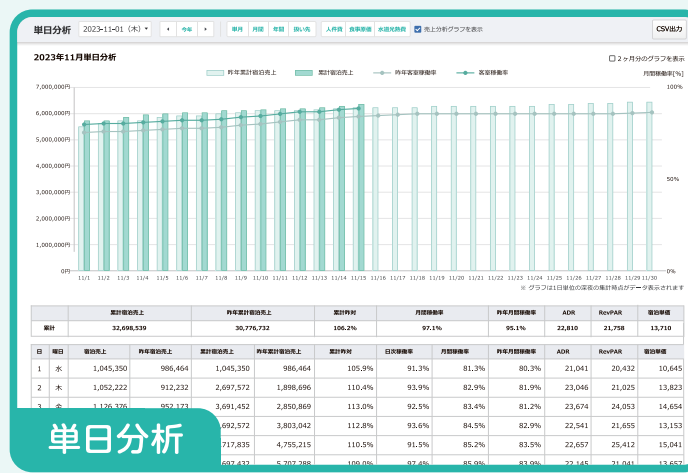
単日分析 2023-11-01（木） ◂ 今年 ▸ 単円 月間 年間 振り返 人件費 食事原価 水道光熱費 ☑ 売上分析グラフを表示 CSV出力

2023年11月単日分析

☐ 2ヶ月分のグラフを表示

昨年累計宿泊売上 累計宿泊売上 昨年客室稼働率 客室稼働率

月間稼働率[%]

7,000,000円 6,000,000円 5,000,000円 4,000,000円 3,000,000円 2,000,000円 1,000,000円 0円

100% 50% 0%

11/1 11/2 11/3 11/4 11/5 11/6 11/7 11/8 11/9 11/10 11/11 11/12 11/13 11/14 11/15 11/16 11/17 11/18 11/19 11/20 11/21 11/22 11/23 11/24 11/25 11/26 11/27 11/28 11/29 11/30

※ グラフは1日単位の深夜の集計時点がデータ表示されます

| | 累計宿泊売上 | 昨年累計宿泊売上 | 累計昨対 | 月間稼働率 | 昨年月間稼働率 | ADR | RevPAR | 宿泊単価 |
|---|---|---|---|---|---|---|---|---|
| 累計 | 32,698,539 | 30,776,732 | 106.2% | 97.1% | 95.1% | 22,810 | 21,758 | 13,710 |

| 日 | 曜日 | 宿泊売上 | 昨年宿泊売上 | 累計宿泊売上 | 昨年累計宿泊売上 | 累計昨対 | 日次稼働率 | 月間稼働率 | 昨年月間稼働率 | ADR | RevPAR | 宿泊単価 |
|---|---|---|---|---|---|---|---|---|---|---|---|---|
| 1 | 水 | 1,045,350 | 986,464 | 1,045,350 | 986,464 | 105.9% | 91.3% | 81.3% | 80.3% | 21,041 | 20,432 | 10,645 |
| 2 | 木 | 1,052,222 | 912,232 | 2,697,572 | 1,898,696 | 110.4% | 93.9% | 82.9% | 81.9% | 23,046 | 21,025 | 13,823 |
| 3 | 金 | 1,126,376 | 952,173 | 3,691,452 | 2,850,869 | 113.0% | 92.5% | 83.4% | 82.9% | 23,674 | 24,053 | 14,654 |
| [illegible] | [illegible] | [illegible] | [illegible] | 4,692,572 | 3,803,042 | 112.8% | 93.6% | 84.5% | 82.9% | 22,541 | 21,655 | 13,153 |
| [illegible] | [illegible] | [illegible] | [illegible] | 5,717,835 | 4,755,215 | 110.5% | 91.5% | 85.2% | 83.5% | 22,657 | 25,412 | 15,001 |
| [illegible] | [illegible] | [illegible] | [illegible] | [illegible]697,432 | 5,707,288 | 109.0% | 97.4% | 85.9% | 83.9% | 22,145 | 21,041 | 13,657 |

単日分析